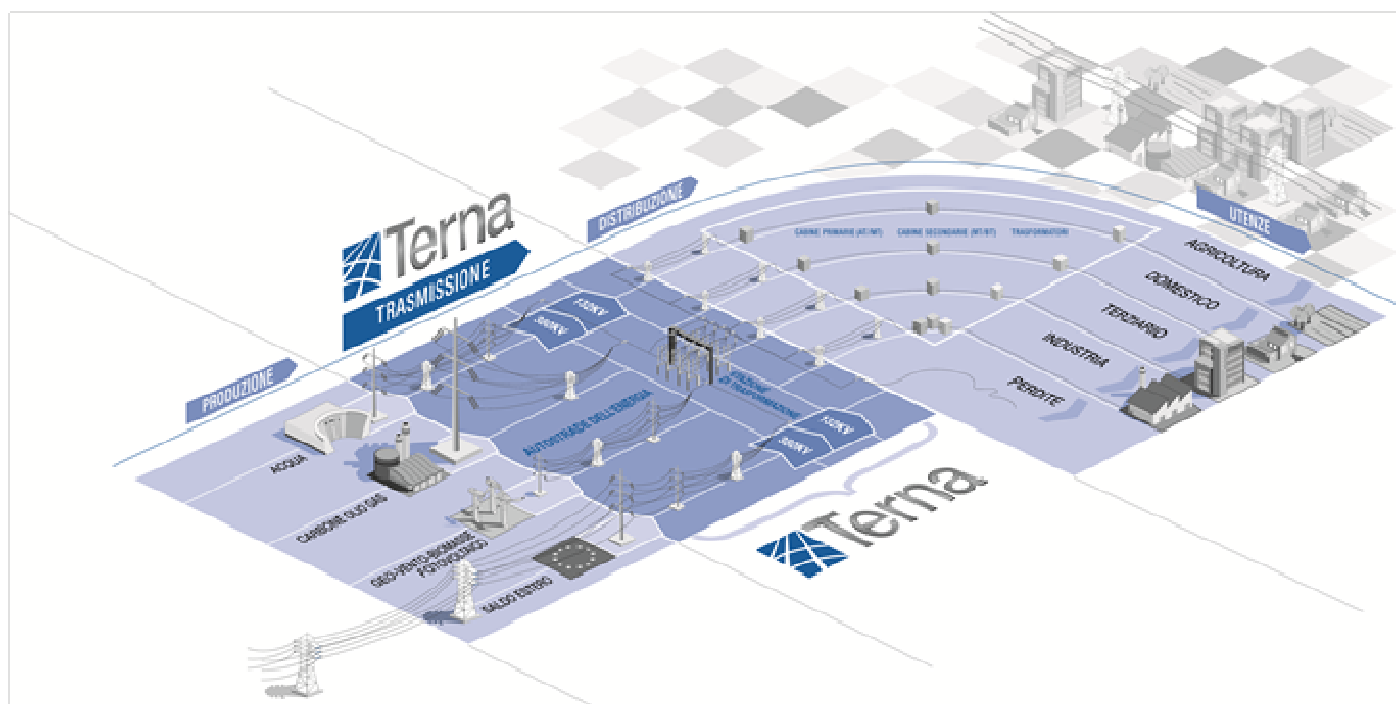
Terna
TRASMISSIONE
PRODUZIONE
DISTRIBUZIONE
UTENZE
380KV
220KV
CABINE PRIMARIE (AT/MT)
CABINE SECONDARIE (MT/BT)
TRASFORMATORI
AGRICOLTURA
DOMESTICO
TERZIARIO
INDUSTRIA
PERDITE
STAZIONE DI TRASFORMAZIONE
AUTOSTRADE DELL'ENERGIA
220KV
380KV
ACQUA
CARBONE OLIO GAS
GEO-VENTO-BIOMASSE FOTOVOLTAICO
SALDO ESTERO
Terna